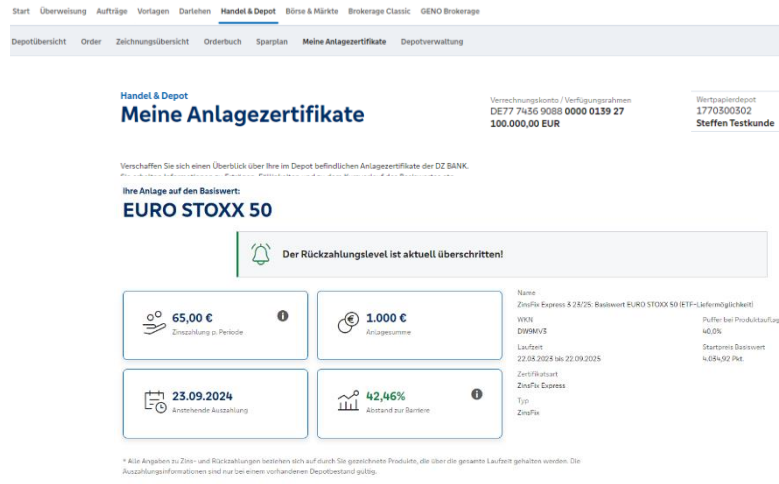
Start Überweisung Aufträge Vorlagen Darlehen Handel & Depot Börse & Märkte Brokerage Classic GENO Brokerage

Depotübersicht Order Zeichnungsübersicht Orderbuch Sparplan Meine Anlagezertifikate Depotverwaltung

Handel & Depot
Meine Anlagezertifikate

Verrechnungskonto / Verfügungsrahmen
DE77 7436 9088 0000 0139 27
100.000,00 EUR

Wertpapierdepot
1770300302
Steffen Testkunde

Verschaffen Sie sich einen Überblick über Ihre im Depot befindlichen Anlagezertifikate der DZ BANK.
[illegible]

Ihre Anlage auf den Basiswert:
EURO STOXX 50

Der Rückzahlungslevel ist aktuell überschritten!

65,00 €
Zinszahlung p. Periode

1.000 €
Anlagesumme

23.09.2024
Anstehende Auszahlung

42,46%
Abstand zur Barriere

Name
ZinsFix Express 3 23/25: Basiswert EURO STOXX 50 (ETF-Liefermöglichkeit)

WKN
DW9MV3

Puffer bei Produktauflag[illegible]
40,0%

Laufzeit
22.09.2023 bis 22.09.2025

Startpreis Basiswert
4.084,92 Pkt.

Zertifikatsart
ZinsFix Express

Typ
ZinsFix

* Alle Angaben zu Zins- und Rückzahlungen beziehen sich auf durch Sie gezeichnete Produkte, die über die gesamte Laufzeit gehalten werden. Die Auszahlungsinformationen sind nur bei einem vorhandenen Depotbestand gültig.